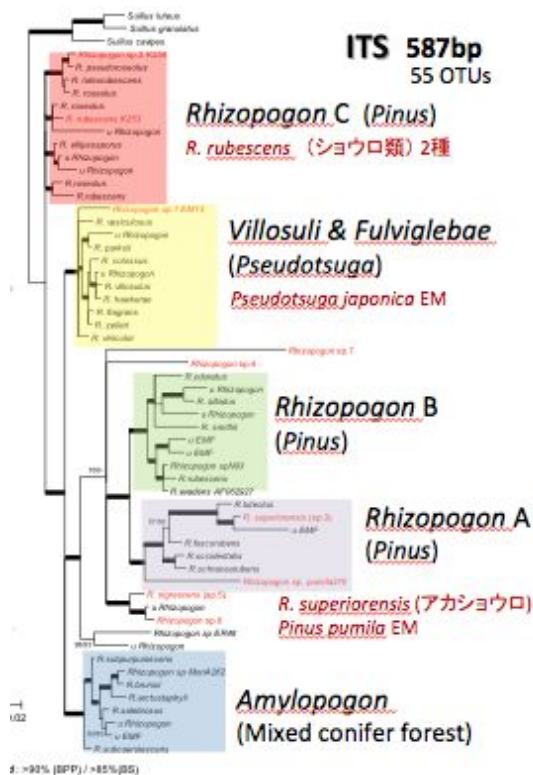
Suillus luteus
Suillus granulatus
Suillus cavipes

ITS 587bp
55 OTUs

Rhizopogon sp. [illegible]
R. pseudoroseolus
R. rubescens
R. roseolus
R. roseolus
R. rubescens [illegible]
u Rhizopogon
R. ellipsosporus
u Rhizopogon
u Rhizopogon
R. roseolus
R. rubescens

Rhizopogon C (Pinus)
R. rubescens (ショウロ類) 2種

Rhizopogon sp. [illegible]
R. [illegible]
u Rhizopogon
R. parksii
R. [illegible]
u Rhizopogon
R. villosulus
R. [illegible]
R. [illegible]
R. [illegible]
R. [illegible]

Villosuli & Fulviglebae
(Pseudotsuga)
Pseudotsuga japonica EM

Rhizopogon sp. 7
Rhizopogon sp. 4

R. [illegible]
u Rhizopogon
R. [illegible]
u Rhizopogon
R. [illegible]
u EMF
u EMF
Rhizopogon sp. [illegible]
R. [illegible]
R. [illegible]

Rhizopogon B
(Pinus)

R. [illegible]
R. superiorensis (sp.3)
u EMF
R. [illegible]
R. occidentalis
R. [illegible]
Rhizopogon sp. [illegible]

Rhizopogon A
(Pinus)

R. togasawana (sp.5)
u Rhizopogon
Rhizopogon sp. 6
Rhizopogon sp. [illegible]
u Rhizopogon

R. superiorensis (アカショウロ)
Pinus pumila EM

R. subpurpurascens
Rhizopogon sp. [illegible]
R. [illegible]
R. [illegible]
R. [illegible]
u Rhizopogon
u EMF
R. subcaerulescens

Amylopogon
(Mixed conifer forest)

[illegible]

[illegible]: >90% (BPP) / >85% (BS)